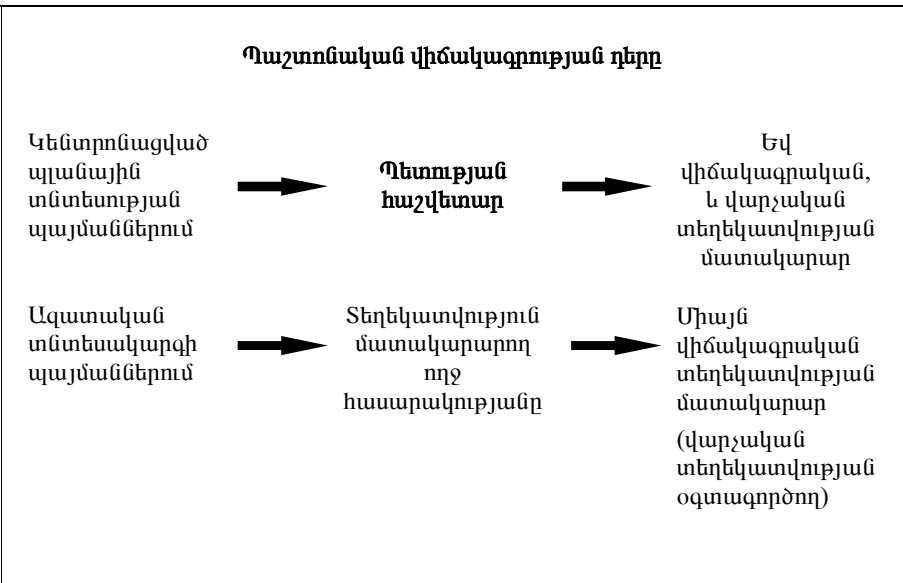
Պաշտոնական վիճակագրության դերը

Կենտրոնացված պլանային տնտեսության պայմաններում

Պետության հաշվետար

Եվ վիճակագրական, և վարչական տեղեկատվության մատակարար

Ազատական տնտեսակարգի պայմաններում

Տեղեկատվություն մատակարարող ողջ հասարակությանը

Միայն վիճակագրական տեղեկատվության մատակարար

(վարչական տեղեկատվության օգտագործող)